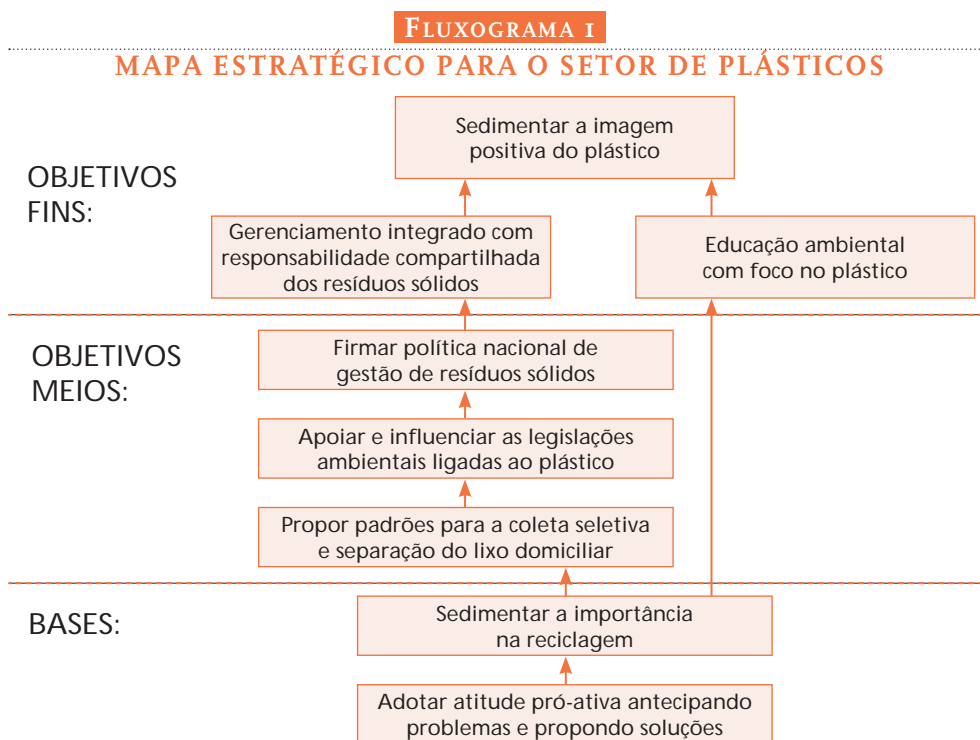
FLUXOGRAMA 1

MAPA ESTRATÉGICO PARA O SETOR DE PLÁSTICOS

Sedimentar a imagem positiva do plástico

OBJETIVOS FINS:

Gerenciamento integrado com responsabilidade compartilhada dos resíduos sólidos

Educação ambiental com foco no plástico

OBJETIVOS MEIOS:

Firmar política nacional de gestão de resíduos sólidos

Apoiar e influenciar as legislações ambientais ligadas ao plástico

Propor padrões para a coleta seletiva e separação do lixo domiciliar

BASES:

Sedimentar a importância na reciclagem

Adotar atitude pró-ativa antecipando problemas e propondo soluções